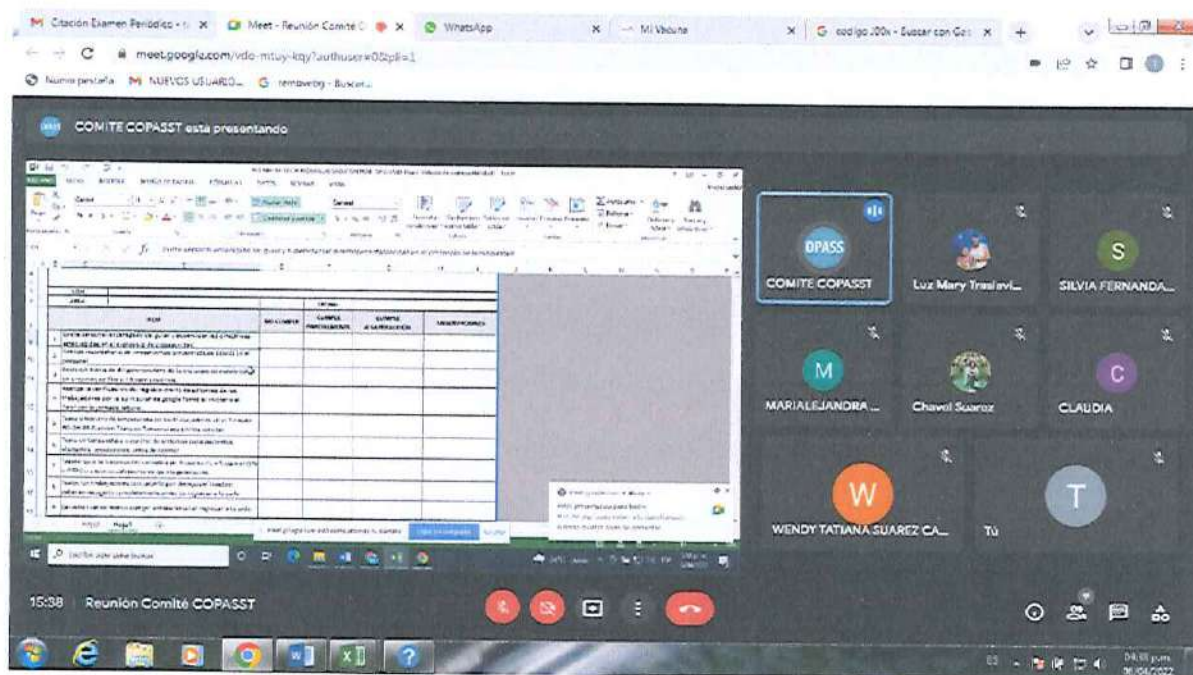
Citación Examen Periódico - x
Meet - Reunión Comité C x
WhatsApp x
Mi Vacuna x
codigo 200x - Buscar con Goo x
meet.google.com/vdo-mtuy-kqy?authuser=0&pli=1
Nueva pestaña
NUEVOS USUARIO...
COMITE COPASST está presentando
OPASS
COMITE COPASST
Luz Mary Traslavi...
S
SILVIA FERNANDA...
M
MARIALEJANDRA ...
Chavol Suarez
C
CLAUDIA
W
WENDY TATIANA SUAREZ CA...
T
Tú
15:38 Reunión Comité COPASST